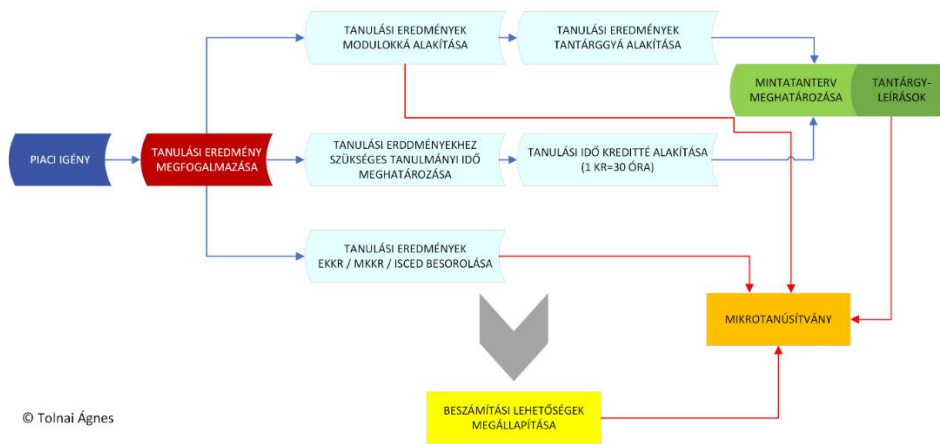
PIACI IGÉNY

TANULÁSI EREDMÉNY MEGFOGALMAZÁSA

TANULÁSI EREDMÉNYEK MODULOKKÁ ALAKÍTÁSA

TANULÁSI EREDMÉNYEK TANTÁRGGYÁ ALAKÍTÁSA

MINTATANTERV MEGHATÁROZÁSA

TANTÁRGY-LEÍRÁSOK

TANULÁSI ERDDMÉNYEKHEZ SZÜKSÉGES TANULMÁNYI IDŐ MEGHATÁROZÁSA

TANULÁSI IDŐ KREDITTÉ ALAKÍTÁSA (1 KR=30 ÓRA)

TANULÁSI EREDMÉNYEK EKKR / MKKR / ISCED BESOROLÁSA

MIKROTANÚSÍTVÁNY

BESZÁMÍTÁSI LEHETŐSÉGEK MEGÁLLAPÍTÁSA

© Tolnai Ágnes